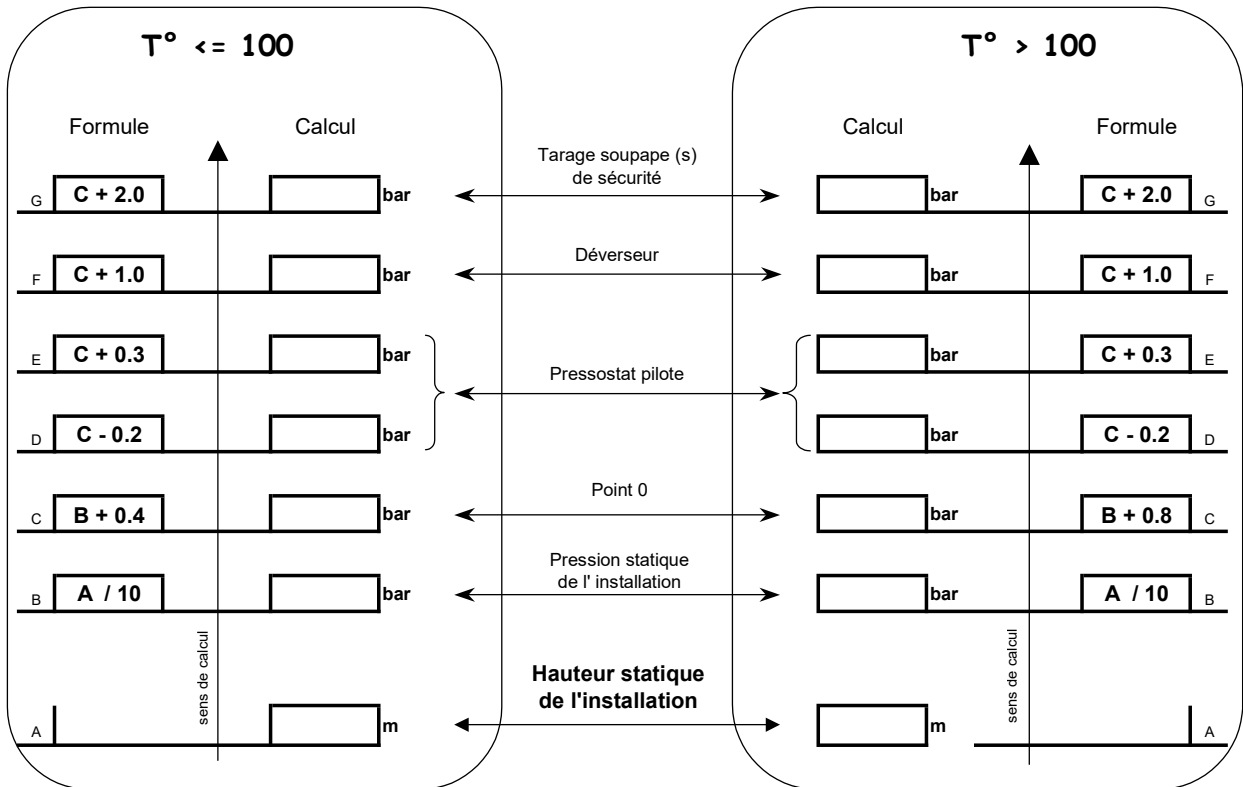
T° <= 100

Formule | Calcul

G C + 2.0 bar
F C + 1.0 bar
E C + 0.3 bar
D C - 0.2 bar
C B + 0.4 bar
B A / 10 bar
A m

sens de calcul

Tarage soupape (s) de sécurité

Déverseur

Pressostat pilote

Point 0

Pression statique de l' installation

Hauteur statique de l'installation

T° > 100

Calcul | Formule

bar C + 2.0 G
bar C + 1.0 F
bar C + 0.3 E
bar C - 0.2 D
bar B + 0.8 C
bar A / 10 B
m A

sens de calcul